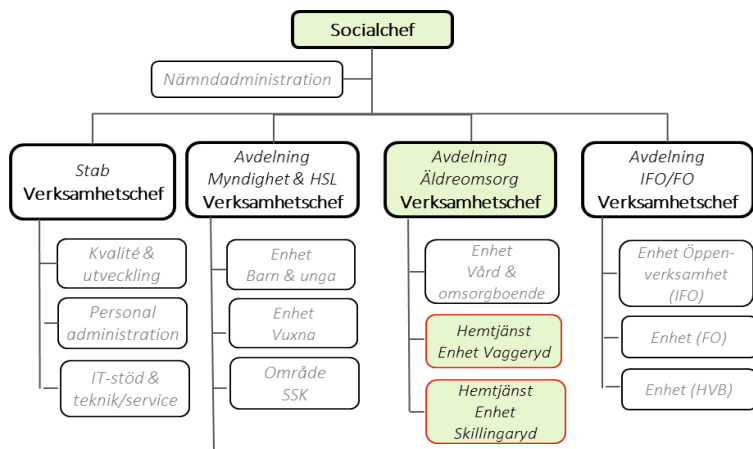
Socialchef

Nämndadministration

Stab
Verksamhetschef

Kvalité & utveckling

Personal administration

IT-stöd & teknik/service

Avdelning
Myndighet & HSL
Verksamhetschef

Enhet
Barn & unga

Enhet
Vuxna

Område
SSK

Avdelning
Äldreomsorg
Verksamhetschef

Enhet
Vård & omsorgboende

Hemtjänst
Enhet Vaggeryd

Hemtjänst
Enhet
Skillingaryd

Avdelning
IFO/FO
Verksamhetschef

Enhet Öppenverksamhet (IFO)

Enhet (FO)

Enhet (HVB)